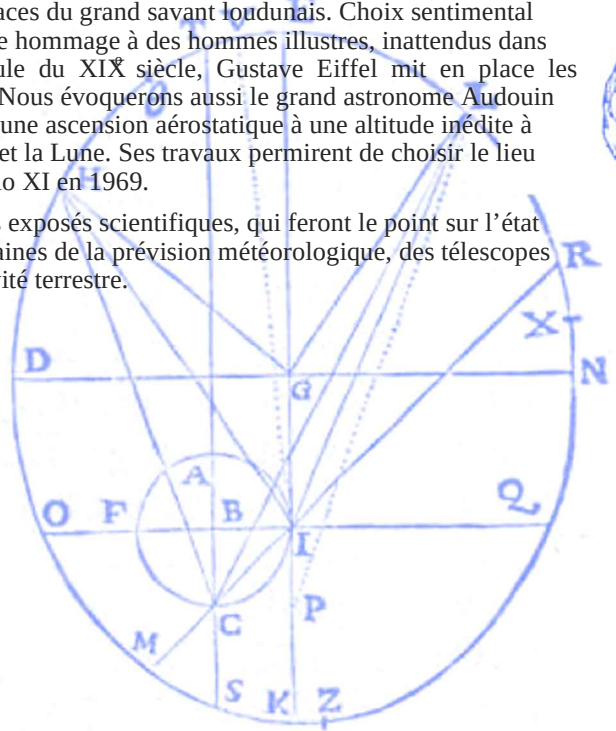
aces du grand savant loudunais. Choix sentimental e hommage à des hommes illustres, inattendus dans ule du XIX$^e$ siècle, Gustave Eiffel mit en place les Nous évoquerons aussi le grand astronome Audouin une ascension aérostatique à une altitude inédite à et la Lune. Ses travaux permirent de choisir le lieu o XI en 1969.

exposés scientifiques, qui feront le point sur l'état aines de la prévision météorologique, des télescopes ité terrestre.

R
X
D
N
G
A
O
F
B
Q
I
C
P
M
S
K
Z